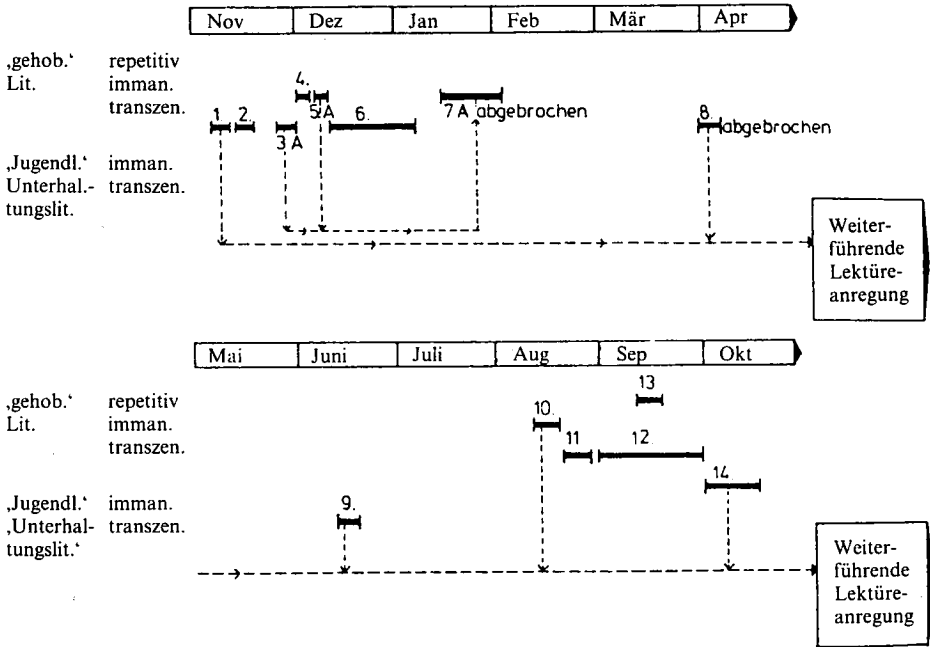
| Nov | Dez | Jan | Feb | Mär | Apr |
|---|---|---|---|---|---|

‚gehob.‘ Lit. repetitiv imman. transzen.

4.

1. 2. 3 A 5 A 6. 7 A abgebrochen 8. abgebrochen

‚Jugendl.‘ Unterhal.-tungslit. imman. transzen.

Weiterführende Lektüreanregung

| Mai | Juni | Juli | Aug | Sep | Okt |
|---|---|---|---|---|---|

‚gehob.‘ Lit. repetitiv imman. transzen.

13

10. 11 12.

14

‚Jugendl.‘ ‚Unterhal-tungslit.‘ imman. transzen.

9.

Weiterführende Lektüreanregung